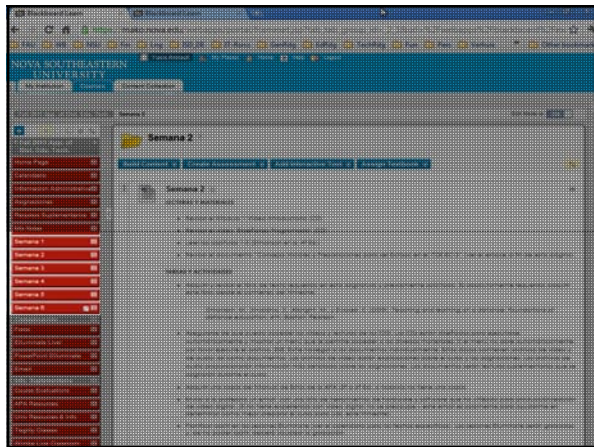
NOVA SOUTHEASTERN UNIVERSITY

Semana 2

Home Page

Semana 1

Semana 2

Semana 3

Semana 4

Semana 5

Semana 6

Semana 2

Build Content

Create Assessment

Add Interactive Tool

Assign Textbook

Semana 2

LECTURAS Y REFERENCIAS

TAREAS Y ACTIVIDADES

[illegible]